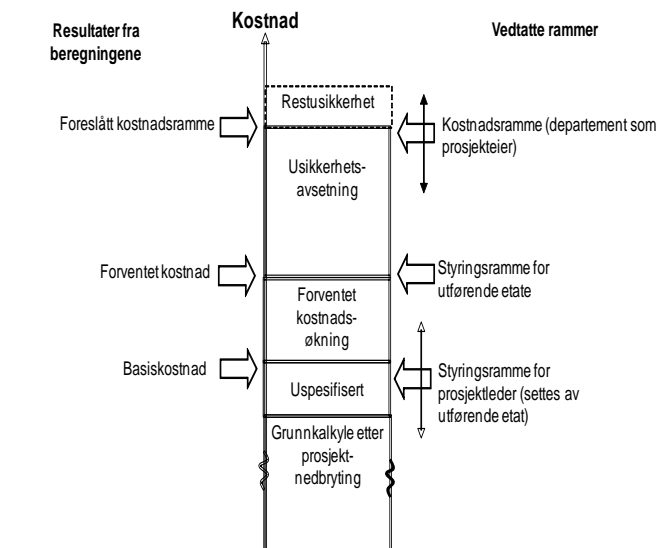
Resultater fra beregningene

Kostnad

Vedtatte rammer

Restusikkerhet

Foreslått kostnadsramme

Kostnadsramme (departement som prosjekteier)

Usikkerhets-avsetning

Forventet kostnad

Styringsramme for utførende etate

Forventet kostnads-økning

Basiskostnad

Uspesifisert

Styringsramme for prosjektleder (settes av utførende etat)

Grunnkalkyle etter prosjekt-nedbryting